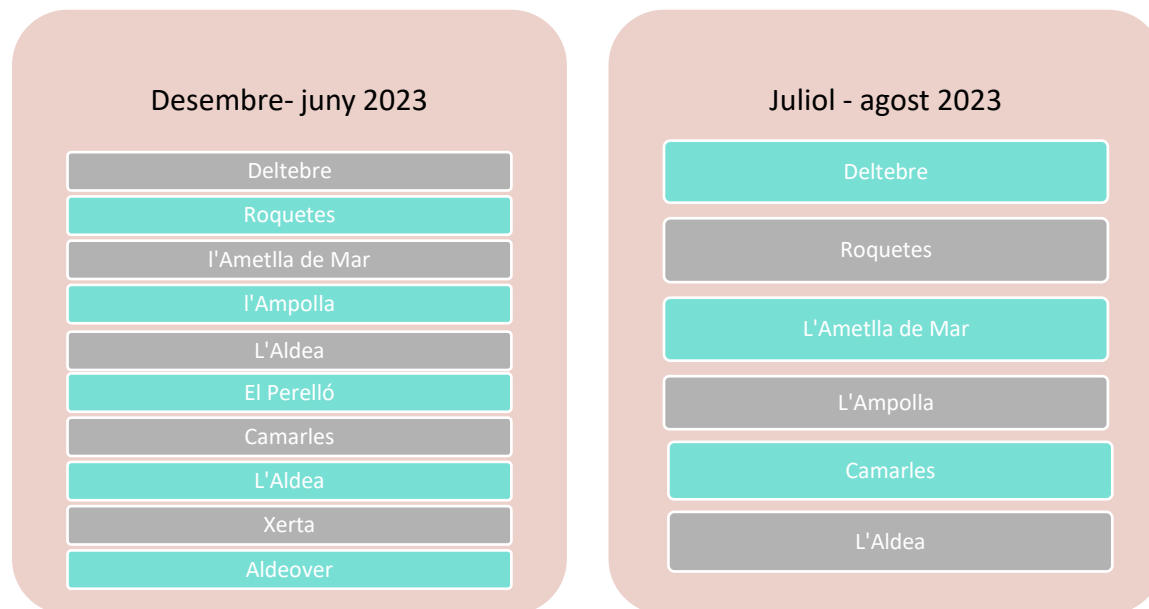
Desembre- juny 2023

Deltebre

Roquetes

l'Ametlla de Mar

l'Ampolla

L'Aldea

El Perelló

Camarles

L'Aldea

Xerta

Aldeover

Juliol - agost 2023

Deltebre

Roquetes

L'Ametlla de Mar

L'Ampolla

Camarles

L'Aldea